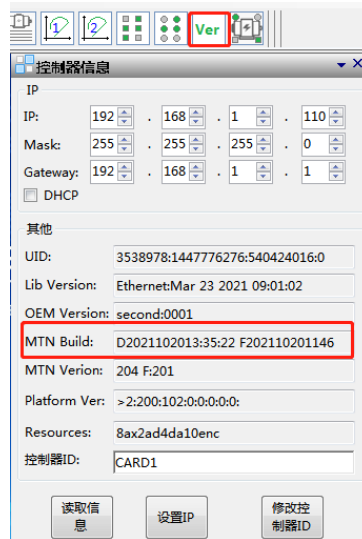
1 2 Ver

控制器信息

IP

IP: 192 . 168 . 1 . 110

Mask: 255 . 255 . 255 . 0

Gateway: 192 . 168 . 1 . 1

DHCP

其他

UID: 3538978:1447776276:540424016:0

Lib Version: Ethernet:Mar 23 2021 09:01:02

OEM Version: second:0001

MTN Build: D2021102013:35:22 F202110201146

MTN Verion: 204 F:201

Platform Ver: >2:200:102:0:0:0:0:0:

Resources: 8ax2ad4da10enc

控制器ID: CARD1

读取信息

设置IP

修改控制器ID